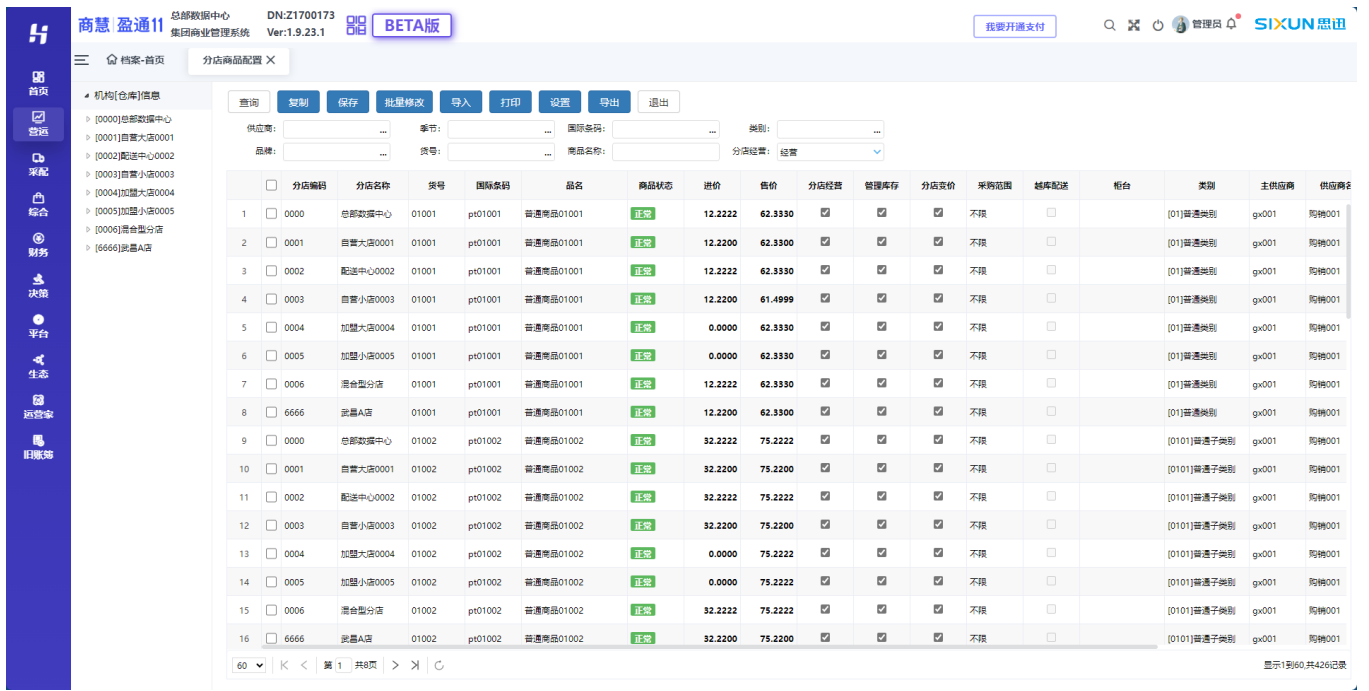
商慧 盈通11 总部数据中心 集团商业管理系统 DN:Z1700173 Ver:1.9.23.1 BETA版

我要开通支付 管理员 SIXUN思迅

首页 营运 采配 综合 财务 决策 平台 生态 运营家 旧账簿

档案-首页 分店商品配置

机构[仓库]信息
[0000]总部数据中心
[0001]自营大店0001
[0002]配送中心0002
[0003]自营小店0003
[0004]加盟大店0004
[0005]加盟小店0005
[0006]混合型分店
[6666]武昌A店

查询 复制 保存 批量修改 导入 打印 设置 导出 退出

供应商: 季节: 国际条码: 类别:
品牌: 货号: 商品名称: 分店经营: 经营

| | | 分店编码 | 分店名称 | 货号 | 国际条码 | 品名 | 商品状态 | 进价 | 售价 | 分店经营 | 管理库存 | 分店变价 | 采购范围 | 越库配送 | 柜台 | 类别 | 主供应商 | 供应商名 |
|---|---|---|---|---|---|---|---|---|---|---|---|---|---|---|---|---|---|---|
| 1 | | 0000 | 总部数据中心 | 01001 | pt01001 | 普通商品01001 | 正常 | 12.2222 | 62.3330 | ☑ | ☑ | ☑ | 不限 | | | [01]普通类别 | gx001 | 购销001 |
| 2 | | 0001 | 自营大店0001 | 01001 | pt01001 | 普通商品01001 | 正常 | 12.2200 | 62.3300 | ☑ | ☑ | ☑ | 不限 | | | [01]普通类别 | gx001 | 购销001 |
| 3 | | 0002 | 配送中心0002 | 01001 | pt01001 | 普通商品01001 | 正常 | 12.2222 | 62.3330 | ☑ | ☑ | ☑ | 不限 | | | [01]普通类别 | gx001 | 购销001 |
| 4 | | 0003 | 自营小店0003 | 01001 | pt01001 | 普通商品01001 | 正常 | 12.2200 | 61.4999 | ☑ | ☑ | ☑ | 不限 | | | [01]普通类别 | gx001 | 购销001 |
| 5 | | 0004 | 加盟大店0004 | 01001 | pt01001 | 普通商品01001 | 正常 | 0.0000 | 62.3330 | ☑ | ☑ | ☑ | 不限 | | | [01]普通类别 | gx001 | 购销001 |
| 6 | | 0005 | 加盟小店0005 | 01001 | pt01001 | 普通商品01001 | 正常 | 0.0000 | 62.3330 | ☑ | ☑ | ☑ | 不限 | | | [01]普通类别 | gx001 | 购销001 |
| 7 | | 0006 | 混合型分店 | 01001 | pt01001 | 普通商品01001 | 正常 | 12.2222 | 62.3330 | ☑ | ☑ | ☑ | 不限 | | | [01]普通类别 | gx001 | 购销001 |
| 8 | | 6666 | 武昌A店 | 01001 | pt01001 | 普通商品01001 | 正常 | 12.2200 | 62.3300 | ☑ | ☑ | ☑ | 不限 | | | [01]普通类别 | gx001 | 购销001 |
| 9 | | 0000 | 总部数据中心 | 01002 | pt01002 | 普通商品01002 | 正常 | 32.2222 | 75.2222 | ☑ | ☑ | ☑ | 不限 | | | [0101]普通子类别 | gx001 | 购销001 |
| 10 | | 0001 | 自营大店0001 | 01002 | pt01002 | 普通商品01002 | 正常 | 32.2200 | 75.2200 | ☑ | ☑ | ☑ | 不限 | | | [0101]普通子类别 | gx001 | 购销001 |
| 11 | | 0002 | 配送中心0002 | 01002 | pt01002 | 普通商品01002 | 正常 | 32.2222 | 75.2222 | ☑ | ☑ | ☑ | 不限 | | | [0101]普通子类别 | gx001 | 购销001 |
| 12 | | 0003 | 自营小店0003 | 01002 | pt01002 | 普通商品01002 | 正常 | 32.2200 | 75.2200 | ☑ | ☑ | ☑ | 不限 | | | [0101]普通子类别 | gx001 | 购销001 |
| 13 | | 0004 | 加盟大店0004 | 01002 | pt01002 | 普通商品01002 | 正常 | 0.0000 | 75.2222 | ☑ | ☑ | ☑ | 不限 | | | [0101]普通子类别 | gx001 | 购销001 |
| 14 | | 0005 | 加盟小店0005 | 01002 | pt01002 | 普通商品01002 | 正常 | 0.0000 | 75.2222 | ☑ | ☑ | ☑ | 不限 | | | [0101]普通子类别 | gx001 | 购销001 |
| 15 | | 0006 | 混合型分店 | 01002 | pt01002 | 普通商品01002 | 正常 | 32.2222 | 75.2222 | ☑ | ☑ | ☑ | 不限 | | | [0101]普通子类别 | gx001 | 购销001 |
| 16 | | 6666 | 武昌A店 | 01002 | pt01002 | 普通商品01002 | 正常 | 32.2200 | 75.2200 | ☑ | ☑ | ☑ | 不限 | | | [0101]普通子类别 | gx001 | 购销001 |

60 第 1 共8页 显示1到60,共426记录